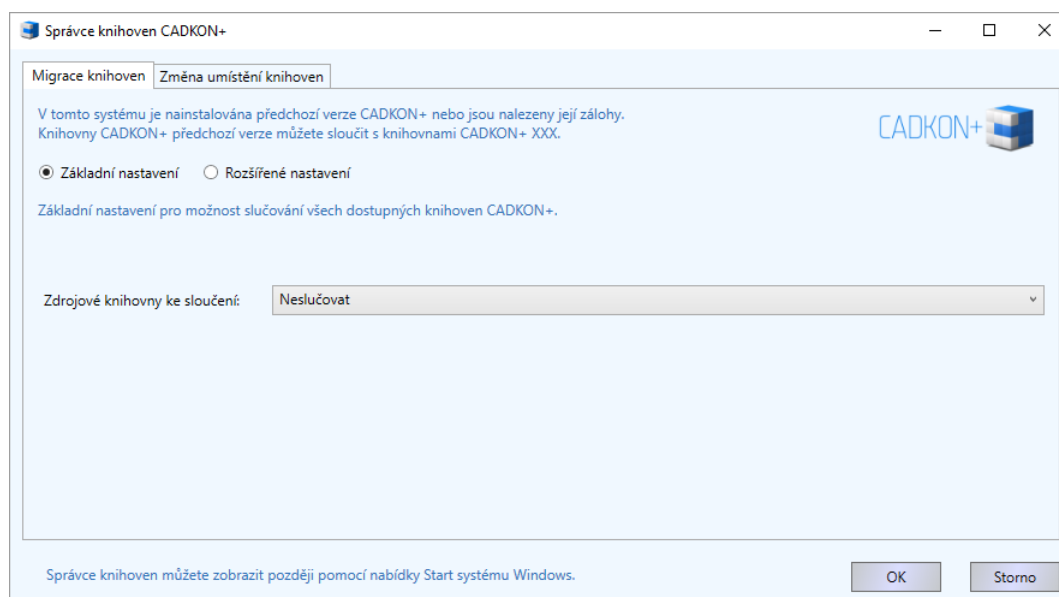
Správce knihoven CADKON+

Migrace knihoven | Změna umístění knihoven

V tomto systému je nainstalována předchozí verze CADKON+ nebo jsou nalezeny její zálohy.
Knihovny CADKON+ předchozí verze můžete sloučit s knihovnami CADKON+ XXX.

CADKON+

Základní nastavení   Rozšířené nastavení

Základní nastavení pro možnost slučování všech dostupných knihoven CADKON+.

Zdrojové knihovny ke sloučení: Neslučovat

Správce knihoven můžete zobrazit později pomocí nabídky Start systému Windows.

OK   Storno